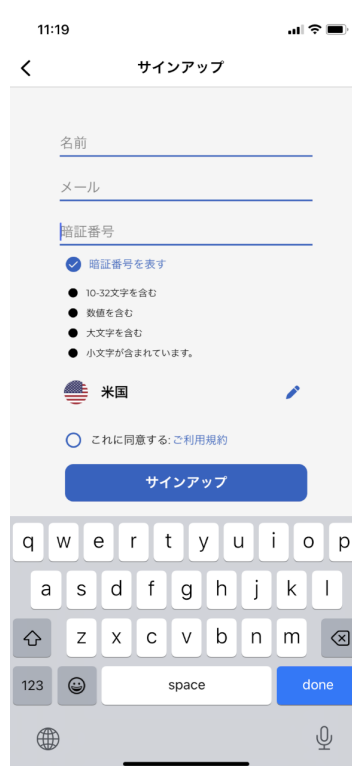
11:19

サインアップ

名前

メール

暗証番号

暗証番号を表す

10-32文字を含む

数値を含む

大文字を含む

小文字が含まれています。

米国

これに同意する: ご利用規約

サインアップ

q w e r t y u i o p

a s d f g h j k l

z x c v b n m

123

space

done